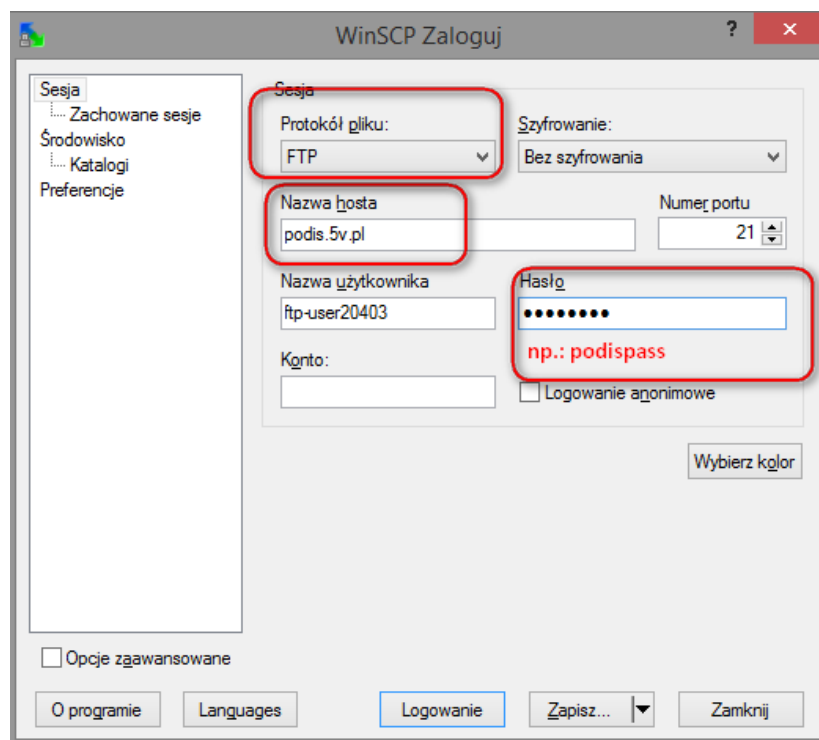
WinSCP Zaloguj

?

Sesja
Zachowane sesje
Środowisko
Katalogi
Preferencje

Sesja

Protokół pliku:
FTP

Szyfrowanie:
Bez szyfrowania

Nazwa hosta
podis.5v.pl

Numer portu
21

Nazwa użytkownika
ftp-user20403

Hasło
••••••••

np.: podispass

Konto:

Logowanie anonimowe

Wybierz kolor

Opcje zaawansowane

O programie

Languages

Logowanie

Zapisz...

Zamknij